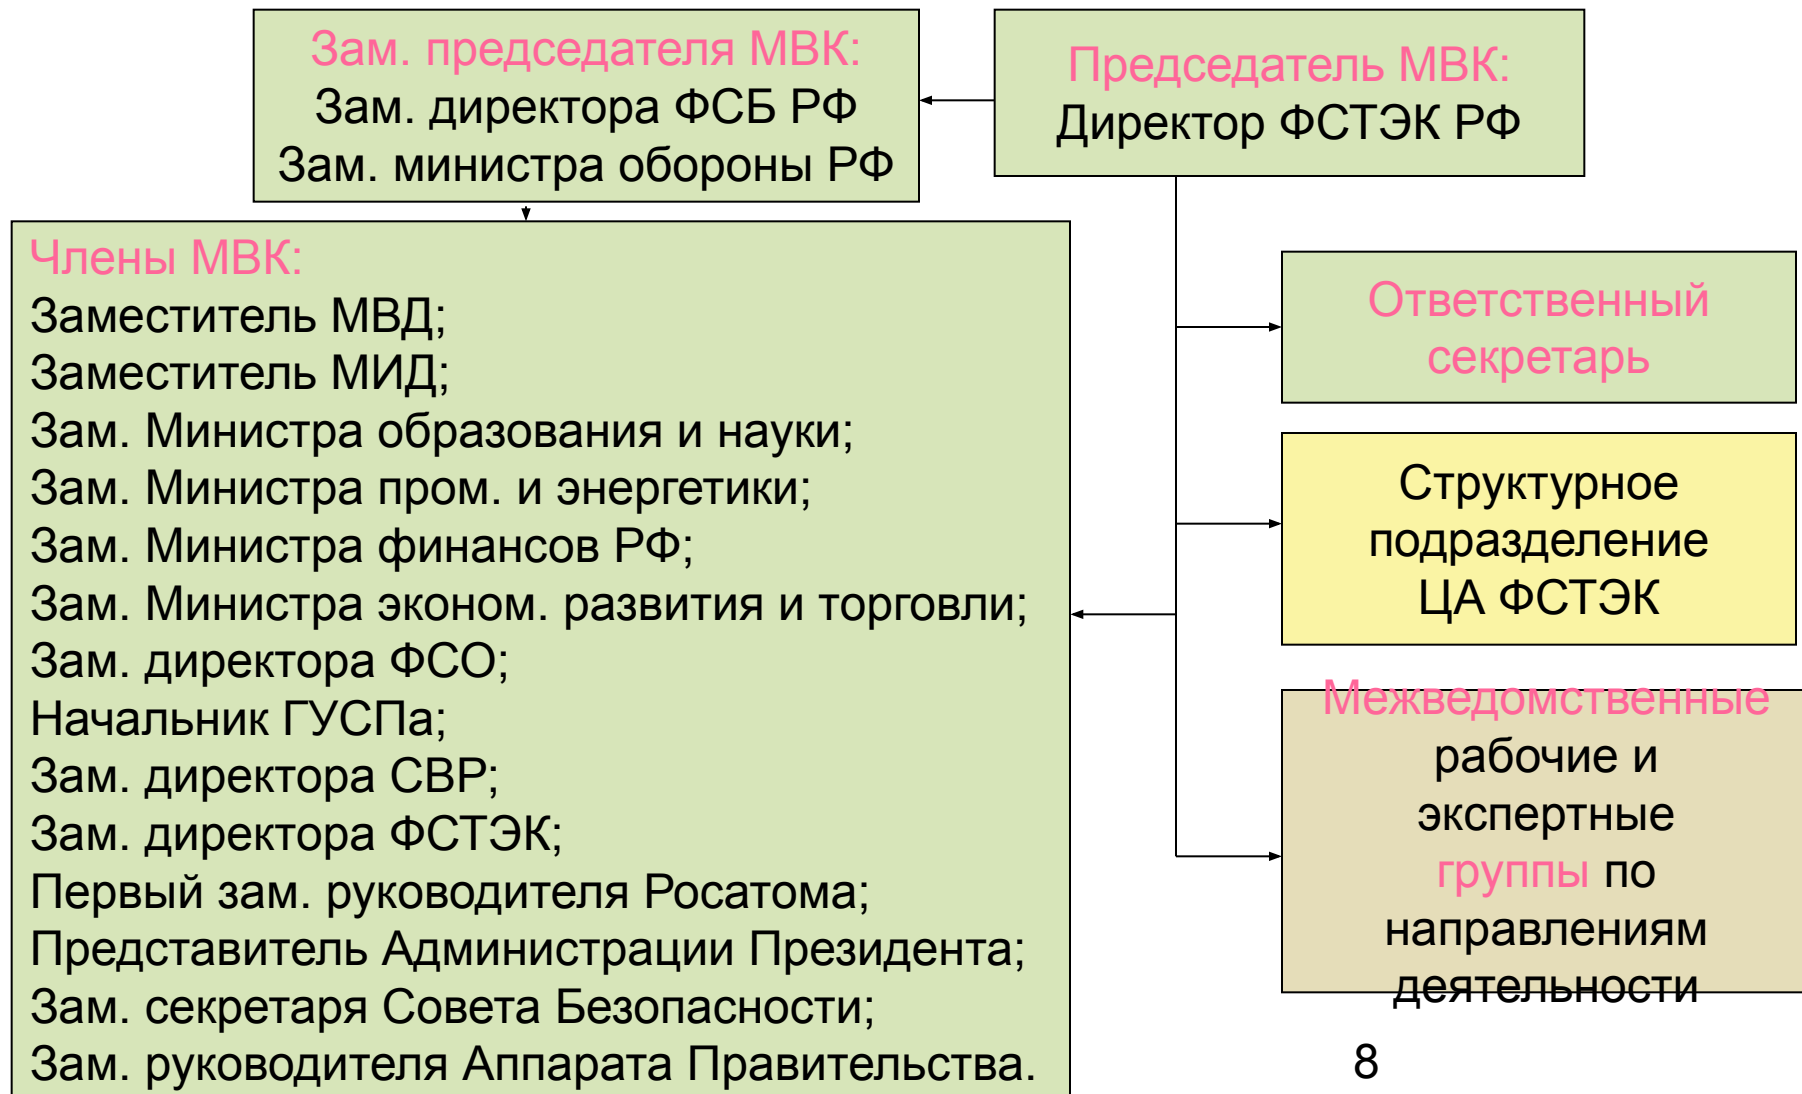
Зам. председателя МВК:
Зам. директора ФСБ РФ
Зам. министра обороны РФ

Председатель МВК:
Директор ФСТЭК РФ

Члены МВК:
Заместитель МВД;
Заместитель МИД;
Зам. Министра образования и науки;
Зам. Министра пром. и энергетики;
Зам. Министра финансов РФ;
Зам. Министра эконом. развития и торговли;
Зам. директора ФСО;
Начальник ГУСПа;
Зам. директора СВР;
Зам. директора ФСТЭК;
Первый зам. руководителя Росатома;
Представитель Администрации Президента;
Зам. секретаря Совета Безопасности;
Зам. руководителя Аппарата Правительства.

Ответственный секретарь

Структурное подразделение ЦА ФСТЭК

Межведомственные рабочие и экспертные группы по направлениям деятельности

8